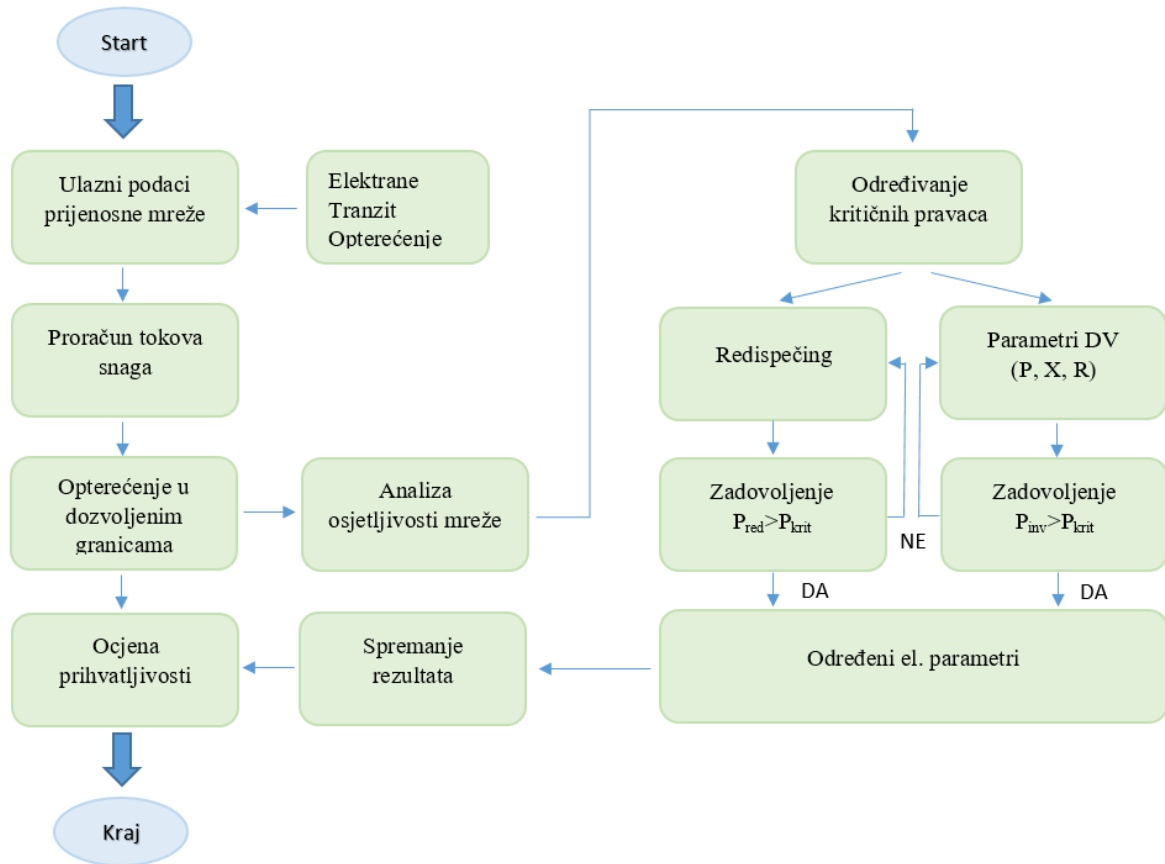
Start

Ulazni podaci prijenosne mreže

Elektrane
Tranzit
Opterećenje

Proračun tokova snaga

Opterećenje u dozvoljenim granicama

Analiza osjetljivosti mreže

Ocjena prihvatljivosti

Spremanje rezultata

Kraj

Određivanje kritičnih pravaca

Redispečing

Parametri DV
(P, X, R)

Zadovoljenje
$P_{red}>P_{krit}$

NE

Zadovoljenje
$P_{inv}>P_{krit}$

DA

DA

Određeni el. parametri